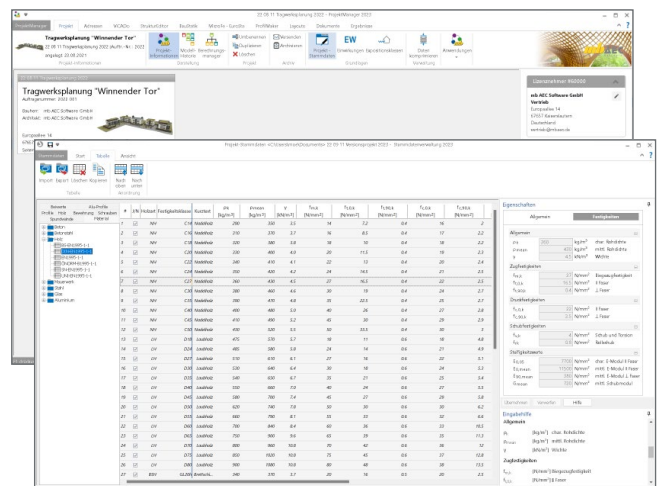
22.08.11 Tragwerksplanung 2022 - ProjektManager

ProjektManager | Projekt | Adressen | WCADe | StrukturEditor | BauWerk | Wünsche - Sonstiges | ProfilWerter | Layouts | Dokumente | Ergebnisse

Tragwerksplanung "Winnender Tor"
22.08.11 Tragwerksplanung 2022 (Aufhr.-Nr.: 2022 ...)
angelegt: 22.08.2021

Projekt-Informationen | Wünsch-Historie | Berechnungsmanager | Umbenennen | Duplizieren | Löschen | Verwenden | Archivieren | Projekt-Stammdaten | EW | Einstellungen | Exportbibliotheken | Daten komprimieren | Anwendungen

Projekt-Informationen | Bearbeitung | Aktive | Grundlagen | Verwaltung

Tragwerksplanung "Winnender Tor"
Auftragsnummer: 2022-001

Bauherr: mb AEC Software GmbH
Architekt: mb AEC Software GmbH

Europaallee 14

Ansprechpartner: #60000

mb AEC Software GmbH
Vertrieb
Europaallee 14
67657 Kaiserslautern
Deutschland
vertrieb@mbaec.de

Projekt-Stammdaten - C:\Users\...\Documents\... 22.08.11 Tragwerksplanung 2022 - Stammdatenverwaltung 2022

Datei | Start | Tabelle | Ansicht

Import | Export | Löschen | Kopieren | Nach oben | Nach unten

Tabelle | Anordnung

Bewehrte Profile | Alu-Profile | Holz | Bewehrung | Schrauben | Querschnitte | Material

Beton
Betonstahl
Holz
Mauerwerk
Stahl
Glas
Aluminium

| # | ✓ | Holzart | Festigkeitsklasse | Kurztext | ρk [kg/m³] | ρmean [kg/m³] | γ [kN/m³] | fm,k [N/mm²] | ft,0,k [N/mm²] | ft,90,k [N/mm²] | fc,0,k [N/mm²] | fc,90,k [N/mm²] |
|---|---|---|---|---|---|---|---|---|---|---|---|---|
| 1 | ☑ | NH | C14 | Nadelholz | 290 | 350 | 3.5 | 14 | 7.2 | 0.4 | 16 | 2.0 |
| 2 | ☑ | NH | C16 | Nadelholz | 310 | 370 | 3.7 | 16 | 8.5 | 0.4 | 17 | 2.2 |
| 3 | ☑ | NH | C18 | Nadelholz | 320 | 380 | 3.8 | 18 | 10 | 0.4 | 18 | 2.2 |
| 4 | ☑ | NH | C20 | Nadelholz | 330 | 400 | 4.0 | 20 | 11.5 | 0.4 | 19 | 2.3 |
| 5 | ☑ | NH | C22 | Nadelholz | 340 | 410 | 4.1 | 22 | 13 | 0.4 | 20 | 2.4 |
| 6 | ☑ | NH | C24 | Nadelholz | 350 | 420 | 4.2 | 24 | 14.5 | 0.4 | 21 | 2.5 |
| 7 | ☑ | NH | C27 | Nadelholz | 360 | 430 | 4.3 | 27 | 16.5 | 0.4 | 22 | 2.5 |
| 8 | ☑ | NH | C30 | Nadelholz | 380 | 460 | 4.6 | 30 | 19 | 0.4 | 24 | 2.7 |
| 9 | ☑ | NH | C35 | Nadelholz | 390 | 470 | 4.7 | 35 | 22.5 | 0.4 | 25 | 2.7 |
| 10 | ☑ | NH | C40 | Nadelholz | 400 | 480 | 4.8 | 40 | 26 | 0.4 | 27 | 2.8 |
| 11 | ☑ | NH | C45 | Nadelholz | 410 | 490 | 4.9 | 45 | 30 | 0.4 | 29 | 2.9 |
| 12 | ☑ | NH | C50 | Nadelholz | 430 | 520 | 5.2 | 50 | 33.5 | 0.4 | 30 | 3.0 |
| 13 | ☑ | LH | D18 | Laubholz | 475 | 570 | 5.7 | 18 | 11 | 0.6 | 18 | 4.8 |
| 14 | ☑ | LH | D24 | Laubholz | 485 | 580 | 5.8 | 24 | 14 | 0.6 | 21 | 4.9 |
| 15 | ☑ | LH | D27 | Laubholz | 510 | 610 | 6.1 | 27 | 16 | 0.6 | 22 | 5.1 |
| 16 | ☑ | LH | D30 | Laubholz | 530 | 640 | 6.4 | 30 | 18 | 0.6 | 24 | 5.3 |
| 17 | ☑ | LH | D35 | Laubholz | 540 | 650 | 6.5 | 35 | 21 | 0.6 | 25 | 5.4 |
| 18 | ☑ | LH | D40 | Laubholz | 550 | 660 | 6.6 | 40 | 24 | 0.6 | 27 | 5.5 |
| 19 | ☑ | LH | D45 | Laubholz | 580 | 700 | 7.0 | 45 | 27 | 0.6 | 29 | 5.8 |
| 20 | ☑ | LH | D50 | Laubholz | 620 | 740 | 7.4 | 50 | 30 | 0.6 | 30 | 6.2 |
| 21 | ☑ | LH | D55 | Laubholz | 660 | 790 | 7.9 | 55 | 33 | 0.6 | 32 | 6.6 |
| 22 | ☑ | LH | D60 | Laubholz | 700 | 840 | 8.4 | 60 | 36 | 0.6 | 33 | 10.5 |
| 23 | ☑ | LH | D65 | Laubholz | 750 | 900 | 9.0 | 65 | 39 | 0.6 | 35 | 11.3 |
| 24 | ☑ | LH | D70 | Laubholz | 800 | 960 | 9.6 | 70 | 42 | 0.6 | 36 | 12.0 |
| 25 | ☑ | LH | D75 | Laubholz | 850 | 1020 | 10.2 | 75 | 45 | 0.6 | 37 | 12.8 |
| 26 | ☑ | LH | D80 | Laubholz | 900 | 1080 | 10.8 | 80 | 48 | 0.6 | 38 | 13.5 |
| 27 | ☑ | BSH | GL20h | Brettsch... | 340 | 370 | 3.7 | 20 | 16 | 0.5 | 20 | 2.5 |

Eigenschaften

Allgemein | Festigkeiten

Allgemein
ρk | 350 | kg/m³ | char. Rohdichte
ρmean | 420 | kg/m³ | mittl. Rohdichte
γ | 4.2 | kN/m³ | Wichte

Zugfestigkeiten
fm,k | 24 | N/mm² | Biegezugfestigkeit
ft,0,k | 14.5 | N/mm² | II Faser
ft,90,k | 0.4 | N/mm² | ⊥ Faser

Druckfestigkeiten
fc,0,k | 21 | N/mm² | II Faser
fc,90,k | 2.5 | N/mm² | ⊥ Faser

Schubfestigkeiten
fv,k | 4 | N/mm² | Schub und Torsion
fr,k | 1 | N/mm² | Rollschub

Steifigkeitswerte
E0,05 | 7700 | N/mm² | char. E-Modul II Faser
E0,mean | 11000 | N/mm² | mittl. E-Modul II Faser
E90,mean | 370 | N/mm² | mittl. E-Modul ⊥ Faser
Gmean | 690 | N/mm² | mittl. Schubmodul

Übersetzen | Verwerfen | Hilfe

Eingabehilfe
Allgemein
ρk [kg/m³] char. Rohdichte
ρmean [kg/m³] mittl. Rohdichte
γ [kN/m³] Wichte

Zugfestigkeiten
fm,k [N/mm²] Biegezugfestigkeit
ft,0,k [N/mm²] II Faser